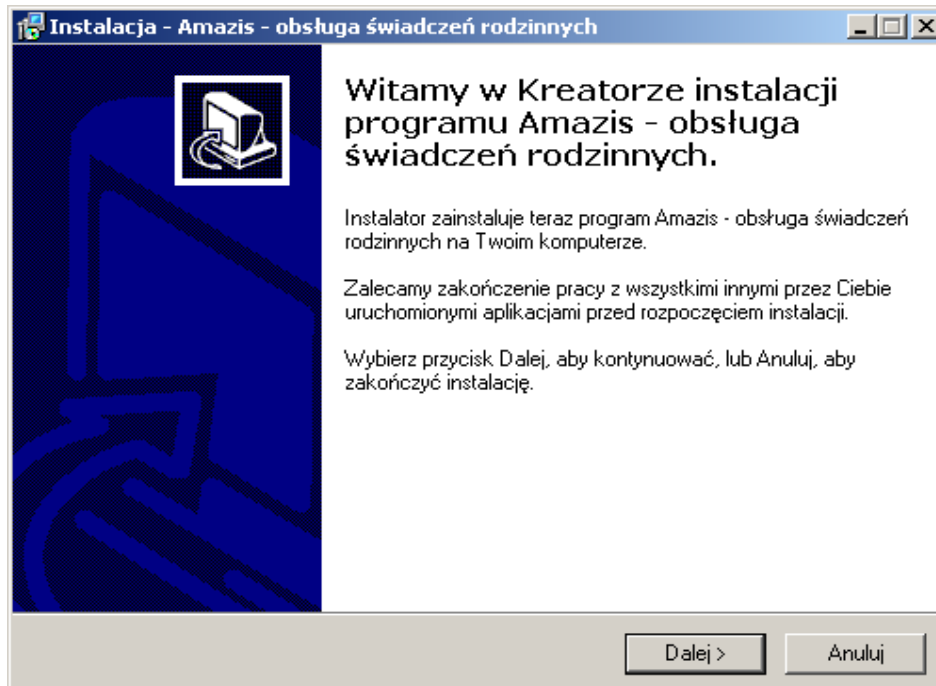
Instalacja - Amazis - obsługa świadczeń rodzinnych

Witamy w Kreatorze instalacji programu Amazis - obsługa świadczeń rodzinnych.

Instalator zainstaluje teraz program Amazis - obsługa świadczeń rodzinnych na Twoim komputerze.

Zalecamy zakończenie pracy z wszystkimi innymi przez Ciebie uruchomionymi aplikacjami przed rozpoczęciem instalacji.

Wybierz przycisk Dalej, aby kontynuować, lub Anuluj, aby zakończyć instalację.

Dalej >

Anuluj